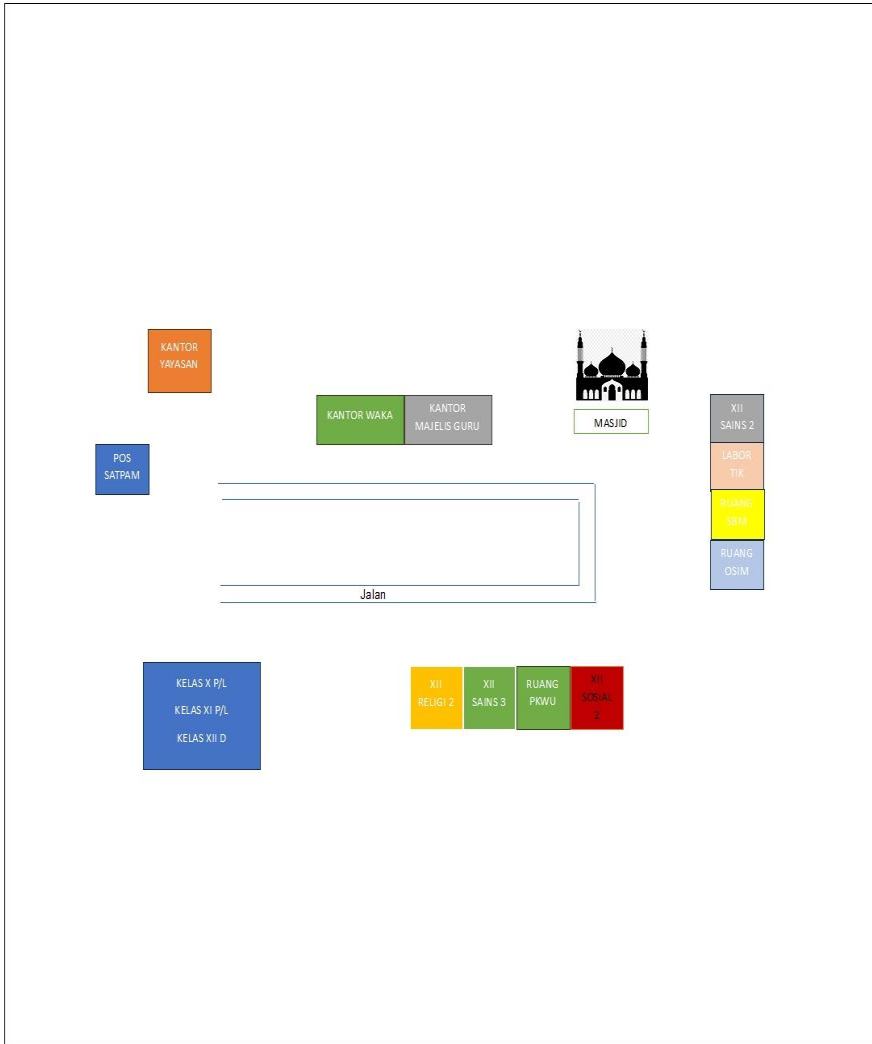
KANTOR YAYASAN

KANTOR WAKA

KANTOR MAJELIS GURU

MASJID

XII SAINS 2

LABOR TIK

RUANG SBM

RUANG OSIM

POS SATPAM

Jalan

KELAS X P/L
KELAS XI P/L
KELAS XII D

XII RELIGI 2

XII SAINS 3

RUANG PKWU

XII SOSIAL 2